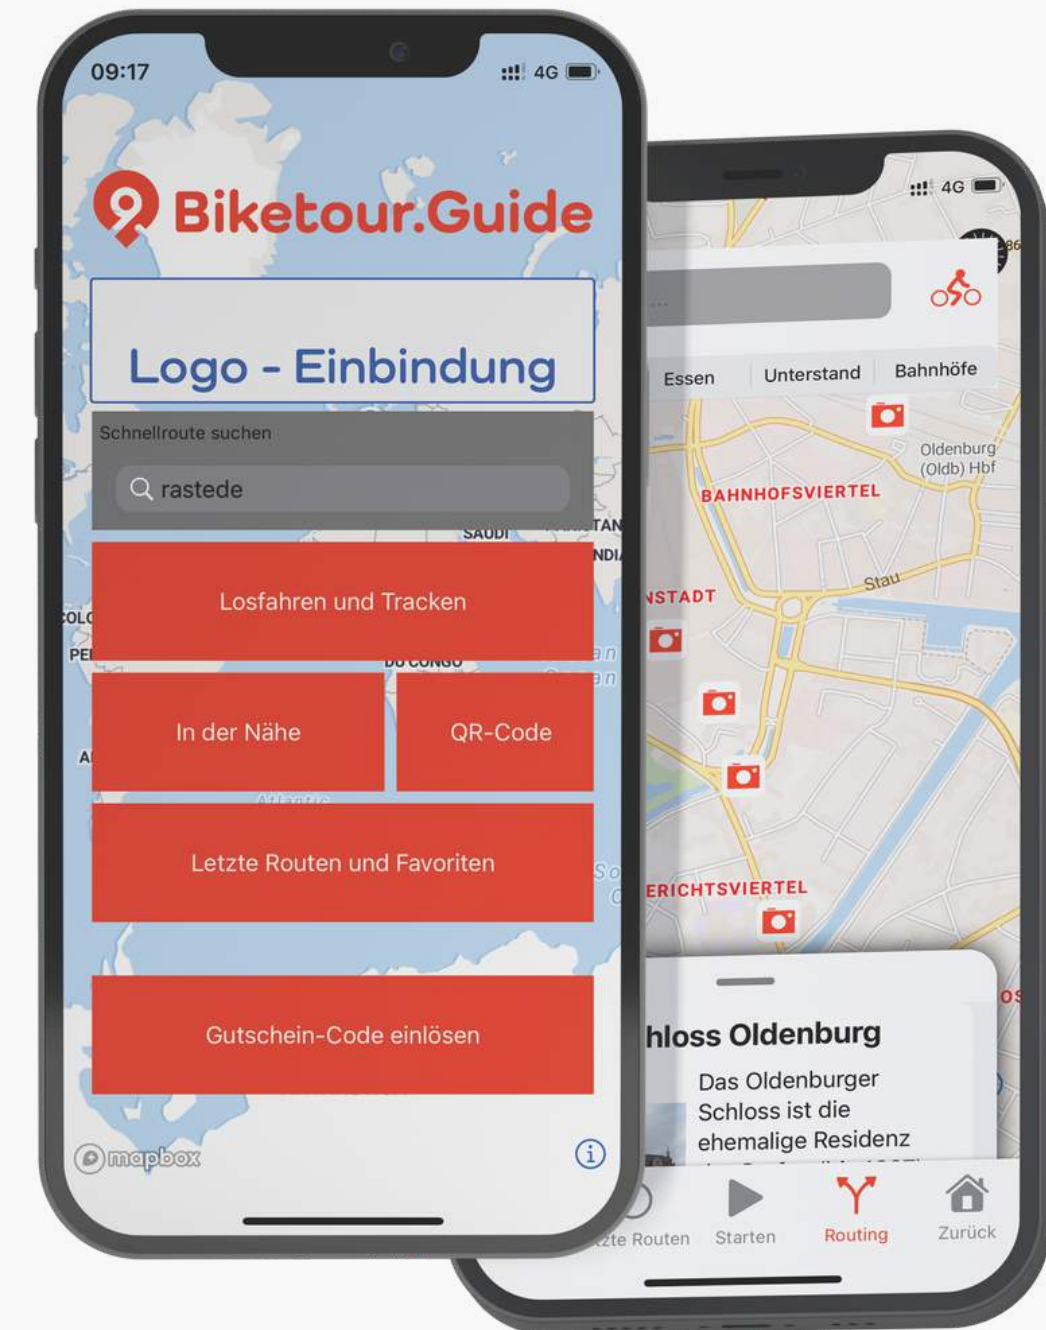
09:17
4G

Biketour.Guide

Logo - Einbindung

Schnellroute suchen

rastede

Losfahren und Tracken

In der Nähe

QR-Code

Letzte Routen und Favoriten

Gutschein-Code einlösen

mapbox

4G

Essen
Unterstand
Bahnhöfe

Oldenburg (Oldb) Hbf

BAHNHOFSVIERTEL

NSTADT

Stau

ERICHTSVIERTEL

hloss Oldenburg

Das Oldenburger Schloss ist die ehemalige Residenz

zte Routen
Starten
Routing
Zurück